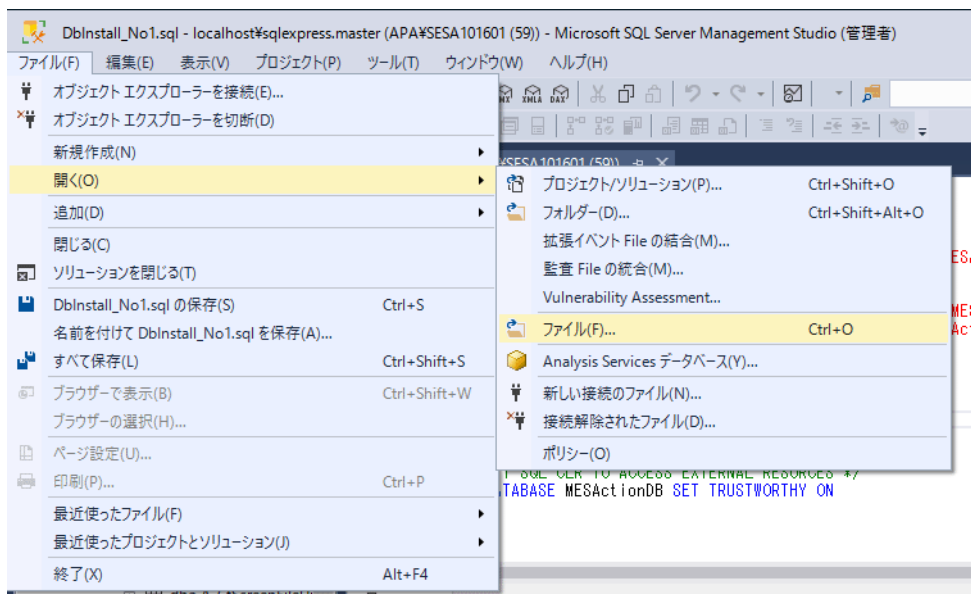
DbInstall_No1.sql - localhost¥sqlexpress.master (APA¥SESA101601 (59)) - Microsoft SQL Server Management Studio (管理者)

ファイル(F) 編集(E) 表示(V) プロジェクト(P) ツール(T) ウィンドウ(W) ヘルプ(H)

オブジェクト エクスプローラーを接続(E)...
オブジェクト エクスプローラーを切断(D)
新規作成(N)
開く(O)
追加(D)
閉じる(C)
ソリューションを閉じる(T)
DbInstall_No1.sql の保存(S) Ctrl+S
名前を付けて DbInstall_No1.sql を保存(A)...
すべて保存(L) Ctrl+Shift+S
ブラウザーで表示(B) Ctrl+Shift+W
ブラウザーの選択(H)...
ページ設定(U)...
印刷(P)... Ctrl+P
最近使ったファイル(F)
最近使ったプロジェクトとソリューション(J)
終了(X) Alt+F4

プロジェクト/ソリューション(P)... Ctrl+Shift+O
フォルダー(D)... Ctrl+Shift+Alt+O
拡張イベント File の結合(M)...
監査 File の統合(M)...
Vulnerability Assessment...
ファイル(F)... Ctrl+O
Analysis Services データベース(Y)...
新しい接続のファイル(N)...
接続解除されたファイル(D)...
ポリシー(O)

¥SESA101601 (59))

T SQL CLR TO ACCESS EXTERNAL RESOURCES */
TABASE MESActionDB SET TRUSTWORTHY ON